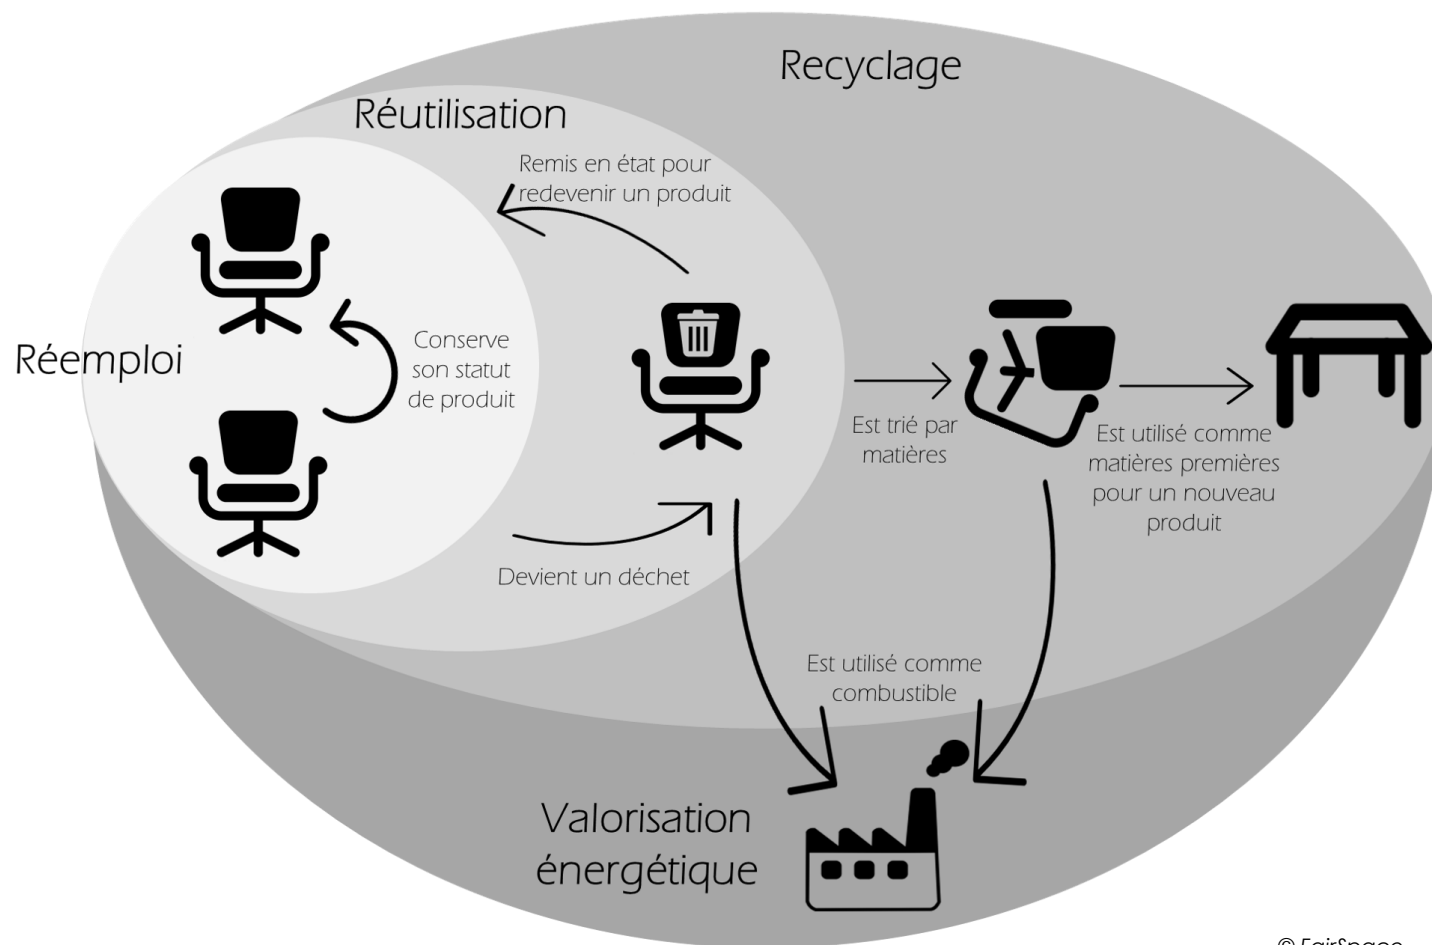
Recyclage

Réutilisation

Remis en état pour redevenir un produit

Réemploi

Conserve son statut de produit

Est trié par matières

Est utilisé comme matières premières pour un nouveau produit

Devient un déchet

Est utilisé comme combustible

Valorisation énergétique

© FairSpace